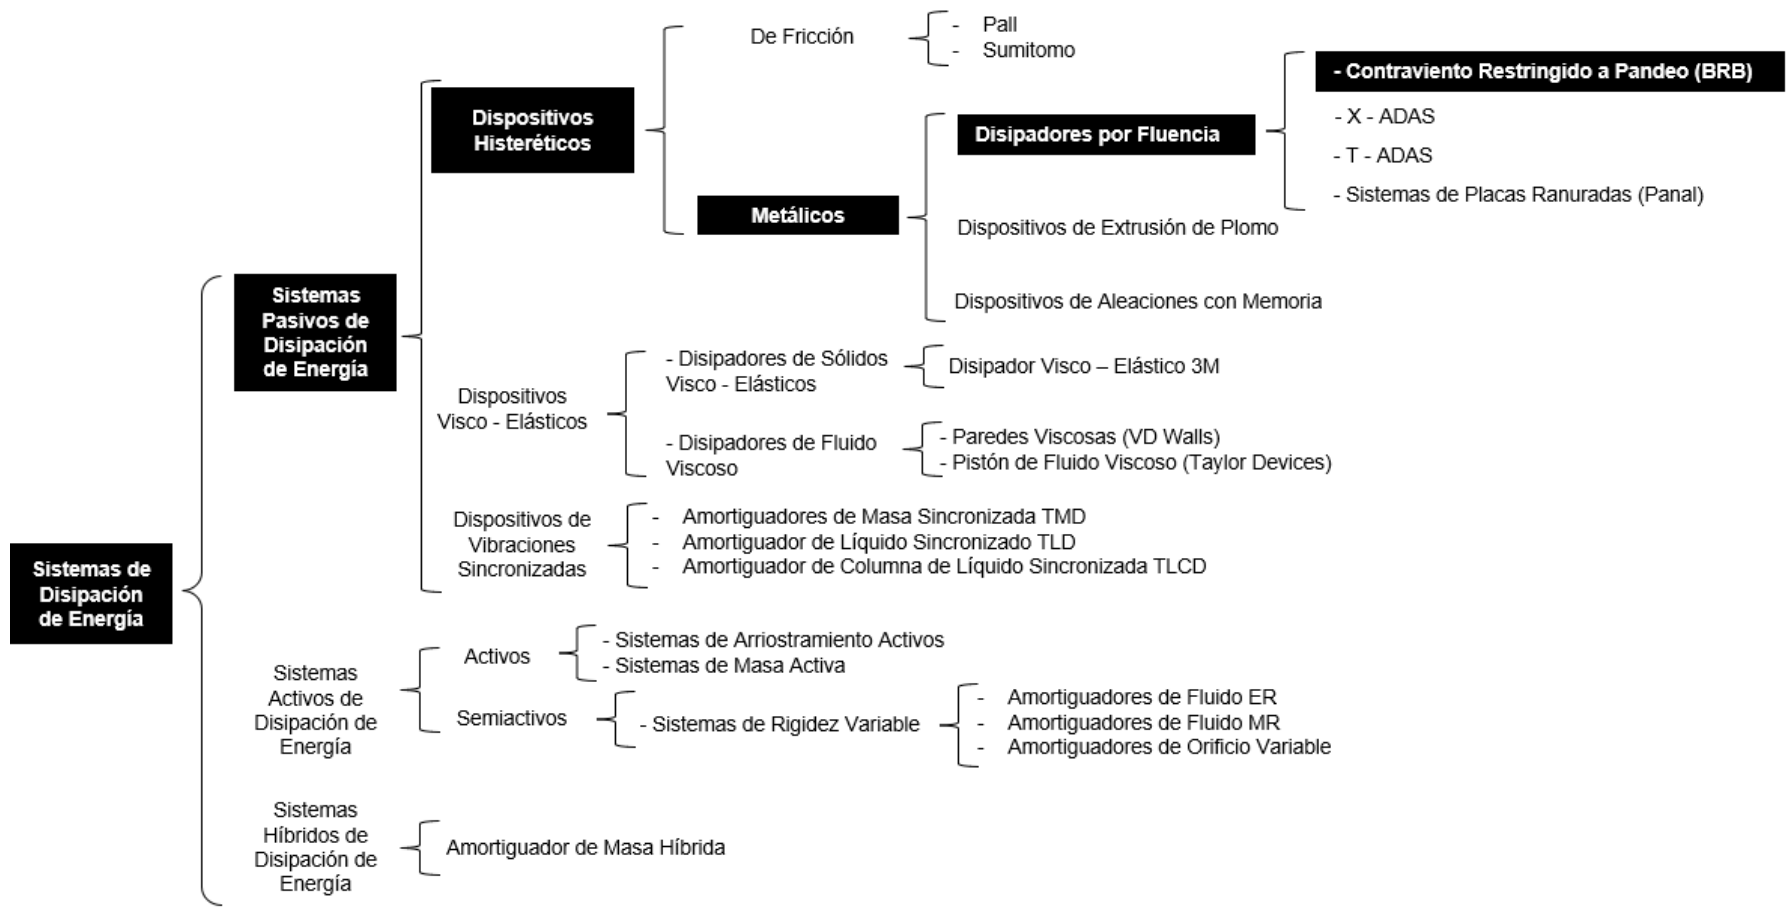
Sistemas de Disipación de Energía

Sistemas Pasivos de Disipación de Energía

Dispositivos Histeréticos

De Fricción

- Pall
- Sumitomo

Metálicos

Disipadores por Fluencia

- Contraviento Restringido a Pandeo (BRB)
- X - ADAS
- T - ADAS
- Sistemas de Placas Ranuradas (Panal)

Dispositivos de Extrusión de Plomo

Dispositivos de Aleaciones con Memoria

Dispositivos Visco - Elásticos

- Disipadores de Sólidos Visco - Elásticos

Disipador Visco – Elástico 3M

- Disipadores de Fluido Viscoso

- Paredes Viscosas (VD Walls)
- Pistón de Fluido Viscoso (Taylor Devices)

Dispositivos de Vibraciones Sincronizadas

- Amortiguadores de Masa Sincronizada TMD
- Amortiguador de Líquido Sincronizado TLD
- Amortiguador de Columna de Líquido Sincronizada TLCD

Sistemas Activos de Disipación de Energía

Activos

- Sistemas de Arriostramiento Activos
- Sistemas de Masa Activa

Semiactivos

- Sistemas de Rigidez Variable

- Amortiguadores de Fluido ER
- Amortiguadores de Fluido MR
- Amortiguadores de Orificio Variable

Sistemas Híbridos de Disipación de Energía

Amortiguador de Masa Híbrida